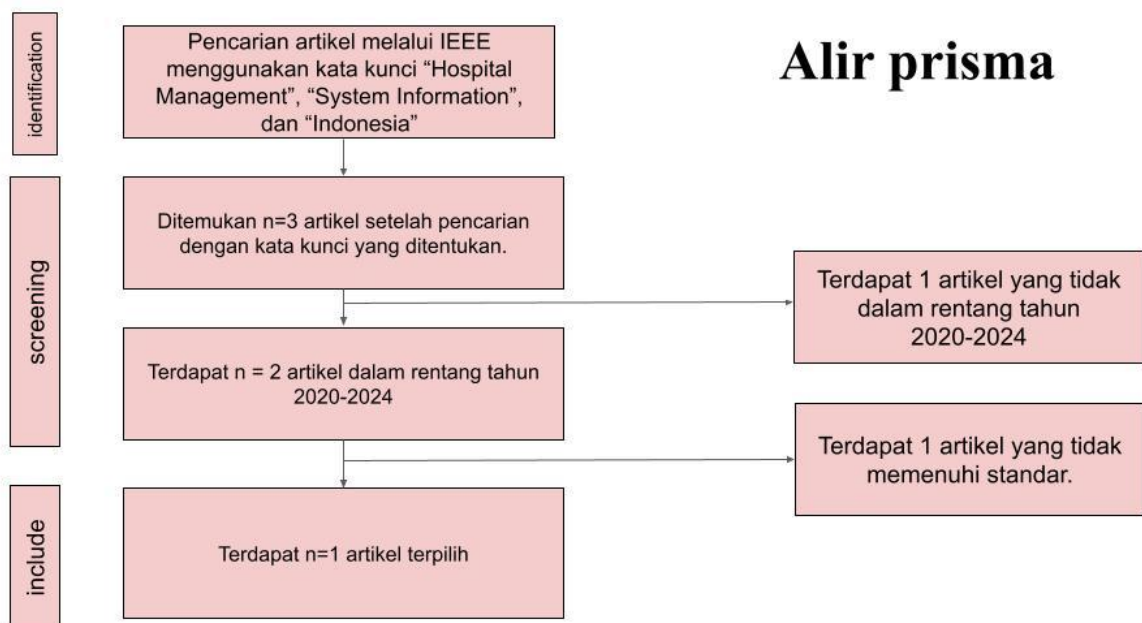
identification

Pencarian artikel melalui IEEE menggunakan kata kunci “Hospital Management”, “System Information”, dan “Indonesia”

Alir prisma

screening

Ditemukan n=3 artikel setelah pencarian dengan kata kunci yang ditentukan.

Terdapat 1 artikel yang tidak dalam rentang tahun 2020-2024

Terdapat n = 2 artikel dalam rentang tahun 2020-2024

Terdapat 1 artikel yang tidak memenuhi standar.

include

Terdapat n=1 artikel terpilih